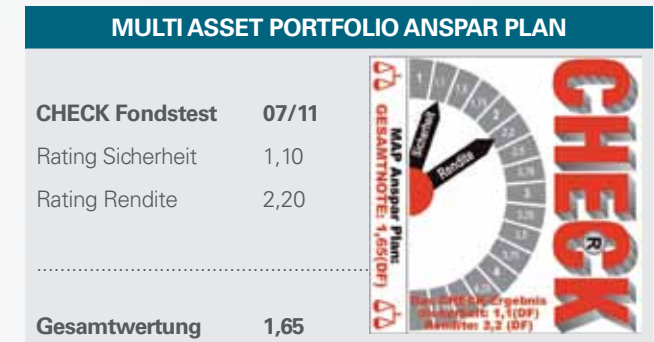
MULTI ASSET PORTFOLIO ANSPAR PLAN

CHECK Fondstest 07/11

Rating Sicherheit 1,10

Rating Rendite 2,20

Gesamtwertung 1,65

CHECK

MAP Anspar Plan:
GESAMTNOTE: 1,65(DF)

Sicherheit

Rendite

Das CHECK-Ergebnis
Sicherheit: 1,1(DF)
Rendite: 2,2 (DF)